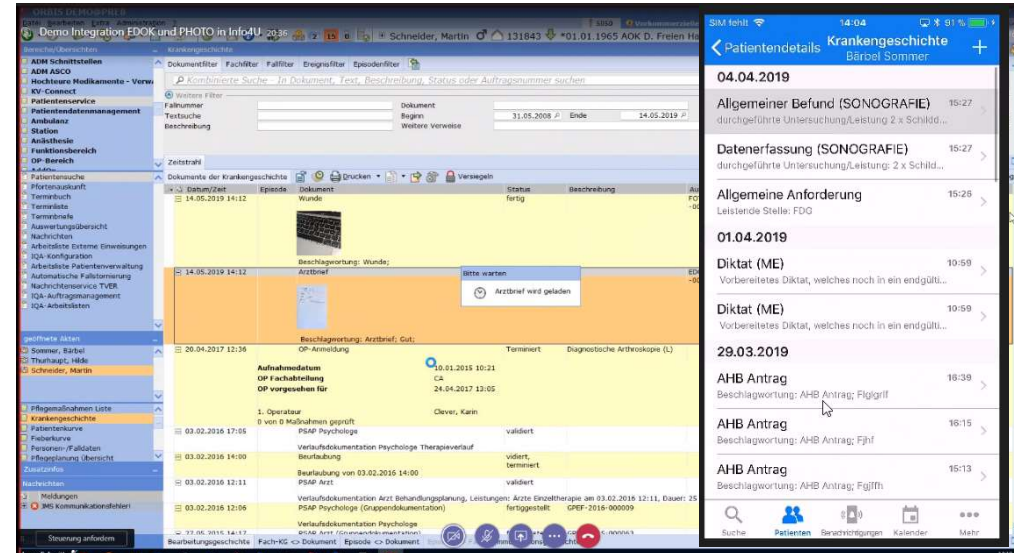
ORBIS DEMOPRED
Datei Bearbeiten Extra Administration
Demo Integration EDOK und PHOTO in Info4U 20:36 15 Schneider, Martin ♂ 131843 *01.01.1965 AOK D. Freien Ha

Bereiche/Übersichten
ADM Schnittstellen
ADM ASCO
Hochteure Medikamente - Verw
KV-Connect
Patientenservice
Patientendatenmanagement
Ambulanz
Station
Anästhesie
Funktionsbereich
OP-Bereich
Patientensuche
Pfortenauskunft
Terminbuch
Terminliste
Terminbriefe
Auswertungsübersicht
Nachrichten
Arbeitsliste Externe Einweisungen
IQA-Konfiguration
Arbeitsliste Patientenverwaltung
Automatische Fallstornierung
Nachrichtenservice TVER
IQA-Auftragsmanagement
IQA-Arbeitslisten

geöffnete Akten
Sommer, Bärbel
Thurhaupt, Hilde
Schneider, Martin

Pflegemaßnahmen Liste
Krankengeschichte
Patientenkurve
Fieberkurve
Personen-/Falldaten
Pflegeplanung Übersicht
Zusatzinfos
Nachrichten
Meldungen
JMS Kommunikationsfehler

Steuerung anfordern

Krankengeschichte
Dokumentfilter Fachfilter Fallfilter Ereignisfilter Episodenfilter
Kombinierte Suche - In Dokument, Text, Beschreibung, Status oder Auftragsnummer suchen
Weitere Filter
Fallnummer
Textsuche
Beschreibung
Dokument
Beginn 31.05.2008 Ende 14.05.2019
Weitere Verweise
Zeitstrahl
Dokumente der Krankengeschichte Drucken Versiegeln

| Datum/Zeit | Episode | Dokument | Status | Beschreibung |
|---|---|---|---|---|
| 14.05.2019 14:12 | | Wunde<br>Beschlagwortung: Wunde; | fertig | |
| 14.05.2019 14:12 | | Arztbrief<br>Beschlagwortung: Arztbrief; Gut; | | |
| 20.04.2017 12:36 | | OP-Anmeldung<br>Aufnahmedatum 10.01.2015 10:21<br>OP Fachabteilung CA<br>OP vorgesehen für 24.04.2017 13:05<br>1. Operateur Clever, Karin<br>0 von 0 Maßnahmen geprüft | Terminert | Diagnostische Arthroskopie (L) |
| 03.02.2016 17:05 | | PSAP Psychologe<br>Verlaufsdokumentation Psychologe Therapieverlauf | validiert | |
| 03.02.2016 14:00 | | Beurlaubung<br>Beurlaubung von 03.02.2016 14:00 | vidiert, terminiert | |
| 03.02.2016 12:11 | | PSAP Arzt<br>Verlaufsdokumentation Arzt Behandlungsplanung, Leistungen: Ärzte Einzeltherapie am 03.02.2016 12:11, Dauer: 25 | validiert | |
| 03.02.2016 12:06 | | PSAP Psychologe (Gruppendokumentation)<br>Verlaufsdokumentation Psychologe | fertiggestellt | GPEF-2016-000009 |
| 27.05.2015 14:17 | | PSAP Arzt (Gruppendokumentation) | | |

Bitte warten
Arztbrief wird geladen

Bearbeitungsgeschichte Fach-KG <> Dokument Episode <> Dokument

SIM fehlt 14:04 91 %
Patientendetails Krankengeschichte Bärbel Sommer +
04.04.2019
Allgemeiner Befund (SONOGRAFIE) 15:27
durchgeführte Untersuchung/Leistung 2 x Schild...
Datenerfassung (SONOGRAFIE) 15:27
durchgeführte Untersuchung/Leistung: 2 x Schild...
Allgemeine Anforderung 15:25
Leistende Stelle: FDG
01.04.2019
Diktat (ME) 10:59
Vorbereitetes Diktat, welches noch in ein endgülti...
Diktat (ME) 10:59
Vorbereitetes Diktat, welches noch in ein endgülti...
29.03.2019
AHB Antrag 16:39
Beschlagwortung: AHB Antrag; Flgigrlf
AHB Antrag 16:15
Beschlagwortung: AHB Antrag; Fjhf
AHB Antrag 15:13
Beschlagwortung: AHB Antrag; Fgjffh
Suche Patienten Benachrichtigungen Kalender Mehr